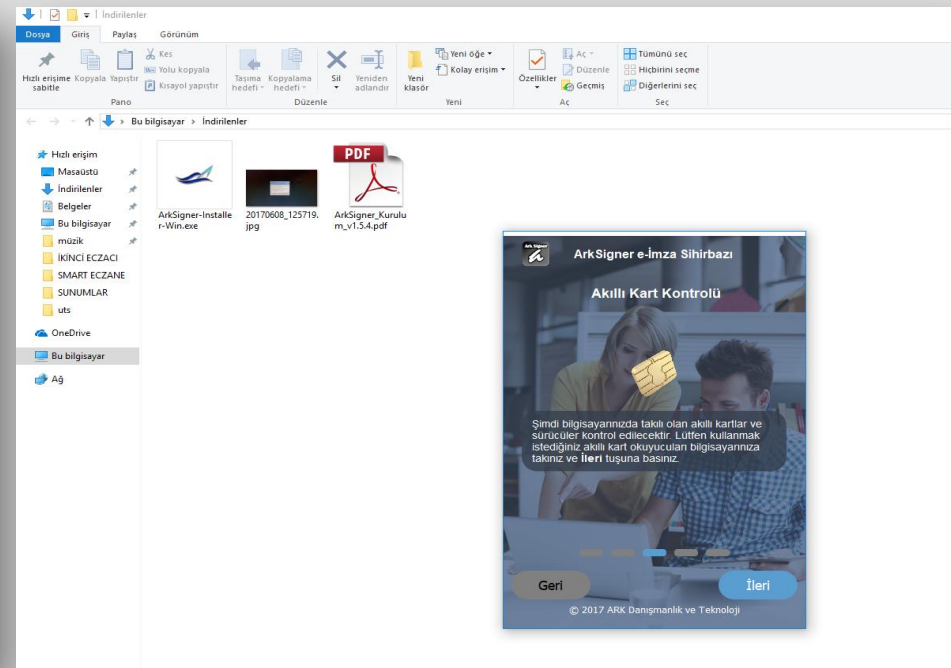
İndirilenler

Dosya | Giriş | Paylaş | Görünüm

Hızlı erişime sabitle | Kopyala | Yapıştır | Kes | Yolu kopyala | Kısayol yapıştır
Pano

Taşıma hedefi | Kopyalama hedefi | Sil | Yeniden adlandır
Düzenle

Yeni klasör | Yeni öğe | Kolay erişim
Yeni

Özellikler | Aç | Düzenle | Geçmiş
Aç

Tümünü seç | Hiçbirini seçme | Diğerlerini seç
Seç

Bu bilgisayar › İndirilenler

Hızlı erişim
Masaüstü
İndirilenler
Belgeler
Bu bilgisayar
müzik
İKİNCİ ECZACI
SMART ECZANE
SUNUMLAR
uts
OneDrive
Bu bilgisayar
Ağ

ArkSigner-Installer-Win.exe
20170608_125719.jpg
PDF
ArkSigner_Kurulum_v1.5.4.pdf

ArkSigner e-İmza Sihirbazı

Akıllı Kart Kontrolü

Şimdi bilgisayarınızda takılı olan akıllı kartlar ve sürücüler kontrol edilecektir. Lütfen kullanmak istediğiniz akıllı kart okuyucuları bilgisayarınıza takınız ve İleri tuşuna basınız.

Geri
İleri

© 2017 ARK Danışmanlık ve Teknoloji